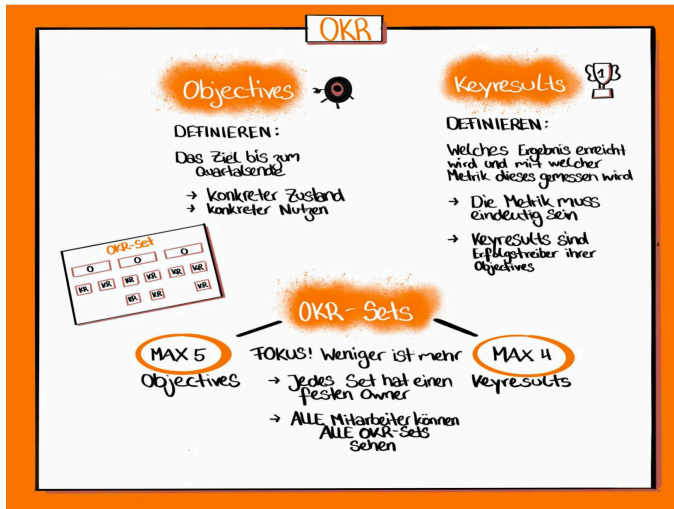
OKR

Objectives

DEFINIEREN:

Das Ziel bis zum Quartalsende

→ konkreter Zustand
→ konkreter Nutzen

Keyresults

1

DEFINIEREN:

Welches Ergebnis erreicht wird und mit welcher Metrik dieses gemessen wird

→ Die Metrik muss eindeutig sein

→ Keyresults sind Erfolgstreiber ihrer Objectives

OKR-Set

O O O

KR KR KR KR KR KR

KR KR KR

OKR-Sets

MAX 5
Objectives

FOKUS! Weniger ist mehr

→ Jedes Set hat einen festen Owner

→ ALLE Mitarbeiter können ALLE OKR-Sets sehen

MAX 4
Keyresults